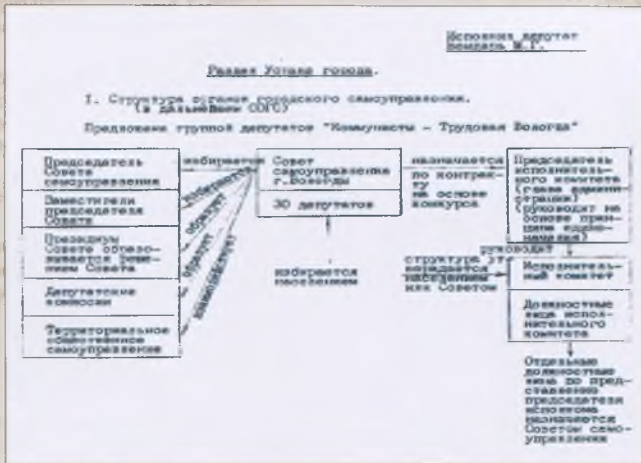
Исполнил депутат Бондарь М.Г.

Раздел Устава города.

I. Структура органов городского самоуправления. (в дальнейшем СОГС)

Предложения группой депутатов "Коммунисты – Трудовая Вологда"

Председатель Совета самоуправления

Заместители председателя Совета

Президиум Совета образовывается решением Совета

Депутатские комиссии

Территориальное общественное самоуправление

избирается

избираются

образует

образует

взаимодействие

Совет самоуправления г.Вологды

30 депутатов

избирается населением

назначается по контракту на основе конкурса

Председатель исполнительного комитета (глава администрации) (руководит на основе принципа единоначалия)

руководит

структура утверждается Советом

Исполнительный комитет

Должностные лица исполнительного комитета

Отдельные должностные лица по представлению председателя исполкома назначаются Советом самоуправления